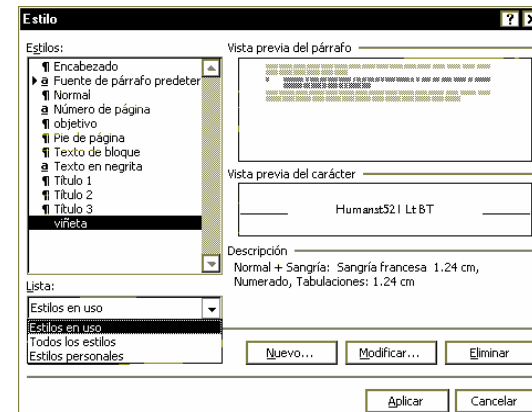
Estilo

?

Estilos:

¶ Encabezado
a Fuente de párrafo predeter
¶ Normal
a Número de página
¶ objetivo
¶ Pie de página
¶ Texto de bloque
a Texto en negrita
¶ Título 1
¶ Título 2
¶ Título 3
viñeta

Vista previa del párrafo

Vista previa del carácter

Humanst521 Lt BT

Descripción

Normal + Sangría: Sangría francesa 1.24 cm, Numerado, Tabulaciones: 1.24 cm

Lista:

Estilos en uso

Estilos en uso
Todos los estilos
Estilos personales

Nuevo...

Modificar...

Eliminar

Aplicar

Cancelar